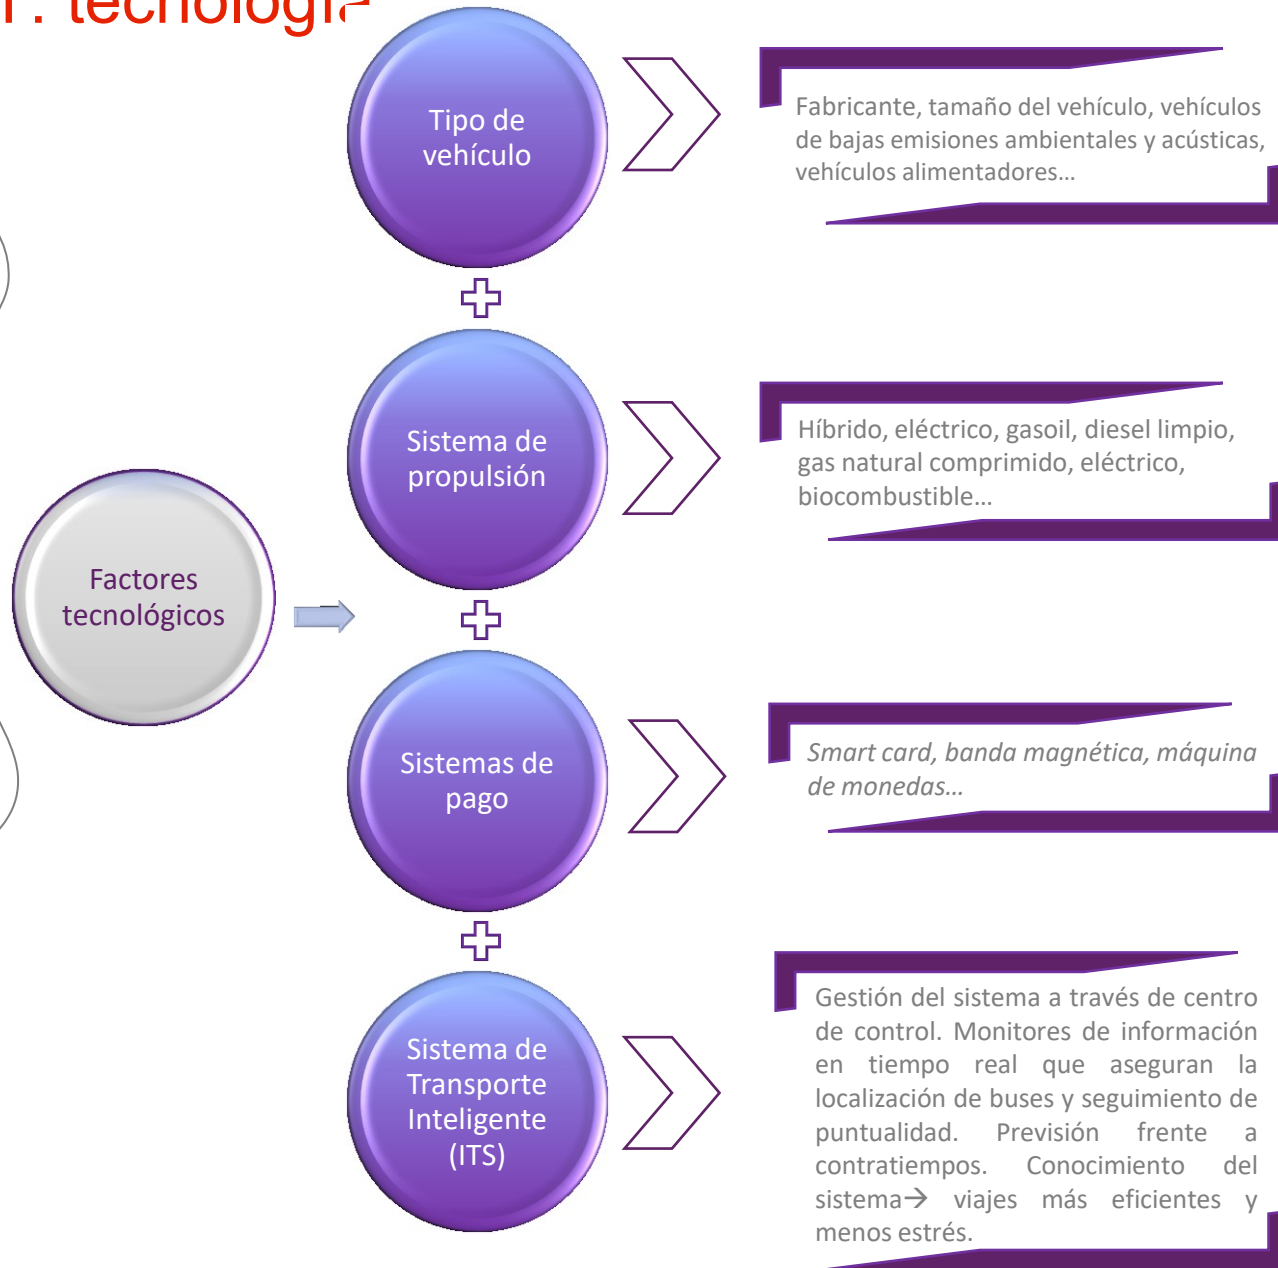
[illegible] tecnologí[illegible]

Tipo de vehículo

Fabricante, tamaño del vehículo, vehículos de bajas emisiones ambientales y acústicas, vehículos alimentadores…

Sistema de propulsión

Híbrido, eléctrico, gasoil, diesel limpio, gas natural comprimido, eléctrico, biocombustible…

Factores tecnológicos

Sistemas de pago

Smart card, banda magnética, máquina de monedas…

Sistema de Transporte Inteligente (ITS)

Gestión del sistema a través de centro de control. Monitores de información en tiempo real que aseguran la localización de buses y seguimiento de puntualidad. Previsión frente a contratiempos. Conocimiento del sistema→ viajes más eficientes y menos estrés.